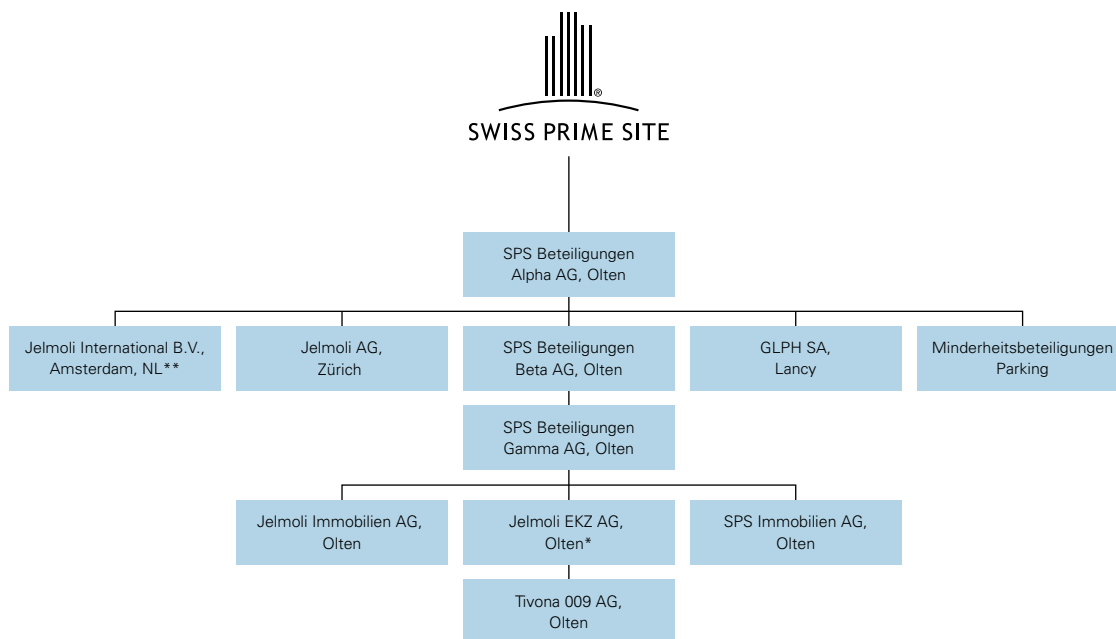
®
SWISS PRIME SITE

SPS Beteiligungen Alpha AG, Olten

Jelmoli International B.V., Amsterdam, NL**

Jelmoli AG, Zürich

SPS Beteiligungen Beta AG, Olten

GLPH SA, Lancy

Minderheitsbeteiligungen Parking

SPS Beteiligungen Gamma AG, Olten

Jelmoli Immobilien AG, Olten

Jelmoli EKZ AG, Olten*

SPS Immobilien AG, Olten

Tivona 009 AG, Olten